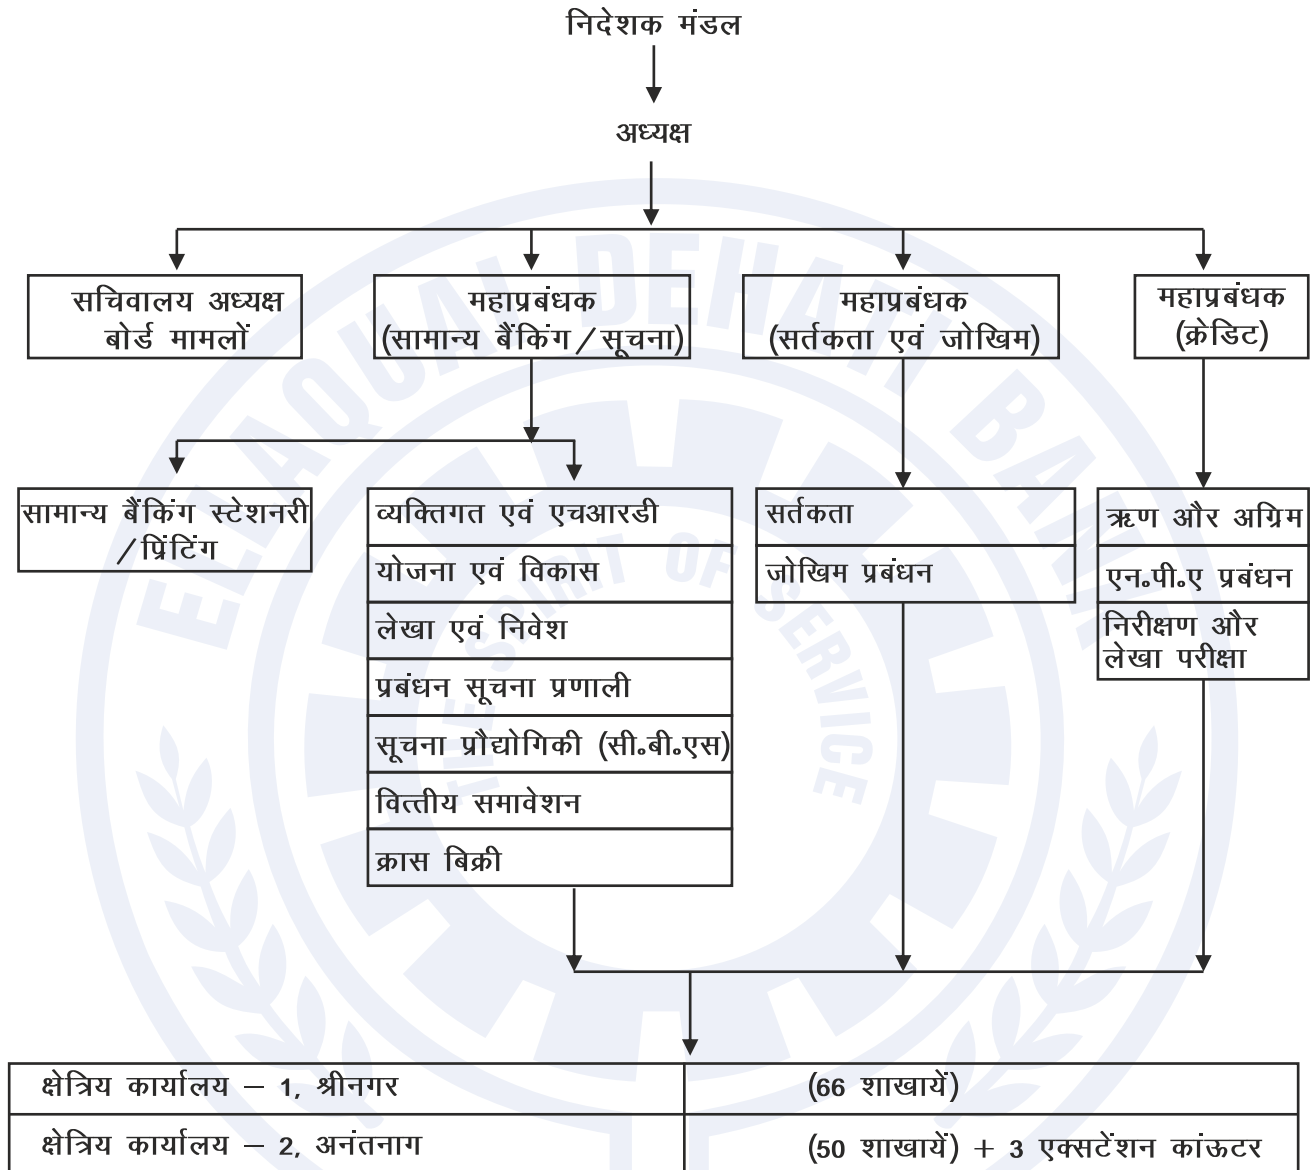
निदेशक मंडल

अध्यक्ष

सचिवालय अध्यक्ष बोर्ड मामलों

महाप्रबंधक (सामान्य बैंकिंग / सूचना)

महाप्रबंधक (सर्तकता एवं जोखिम)

महाप्रबंधक (क्रेडिट)

सामान्य बैंकिंग स्टेशनरी / प्रिंटिंग

व्यक्तिगत एवं एचआरडी
योजना एवं विकास
लेखा एवं निवेश
प्रबंधन सूचना प्रणाली
सूचना प्रौद्योगिकी (सी॰बी॰एस)
वित्तीय समावेशन
क्रास बिक्री

सर्तकता
जोखिम प्रबंधन

ऋण और अग्रिम
एन॰पी॰ए प्रबंधन
निरीक्षण और लेखा परीक्षा

| क्षेत्रिय कार्यालय – 1, श्रीनगर | (66 शाखायें) |
|---|---|
| क्षेत्रिय कार्यालय – 2, अनंतनाग | (50 शाखायें) + 3 एक्सटेंशन कांऊटर |